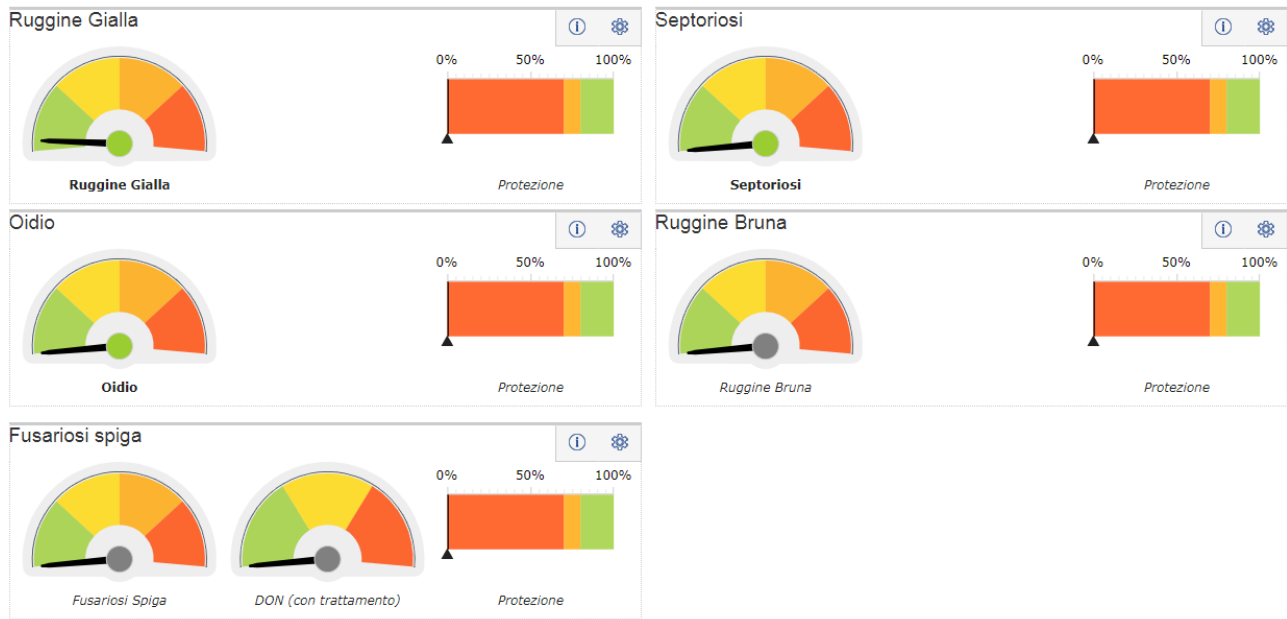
Ruggine Gialla

0% 50% 100%

Ruggine Gialla

Protezione

Septoriosi

0% 50% 100%

Septoriosi

Protezione

Oidio

0% 50% 100%

Oidio

Protezione

Ruggine Bruna

0% 50% 100%

Ruggine Bruna

Protezione

Fusariosi spiga

0% 50% 100%

Fusariosi Spiga

DON (con trattamento)

Protezione